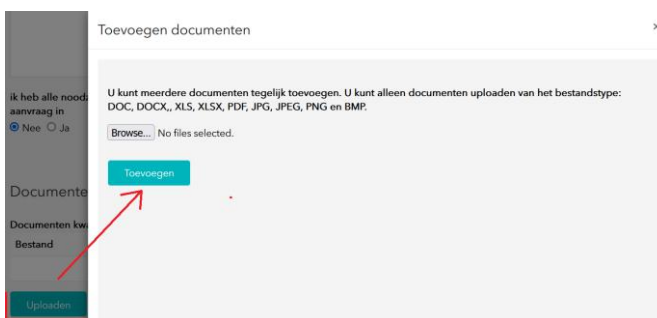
ik heb alle nood
aanvraag in
Nee Ja

Documente

Documenten kw

Bestand

Uploaden

Toevoegen documenten

×

U kunt meerdere documenten tegelijk toevoegen. U kunt alleen documenten uploaden van het bestandstype: DOC, DOCX,, XLS, XLSX, PDF, JPG, JPEG, PNG en BMP.

Browse... No files selected.

Toevoegen